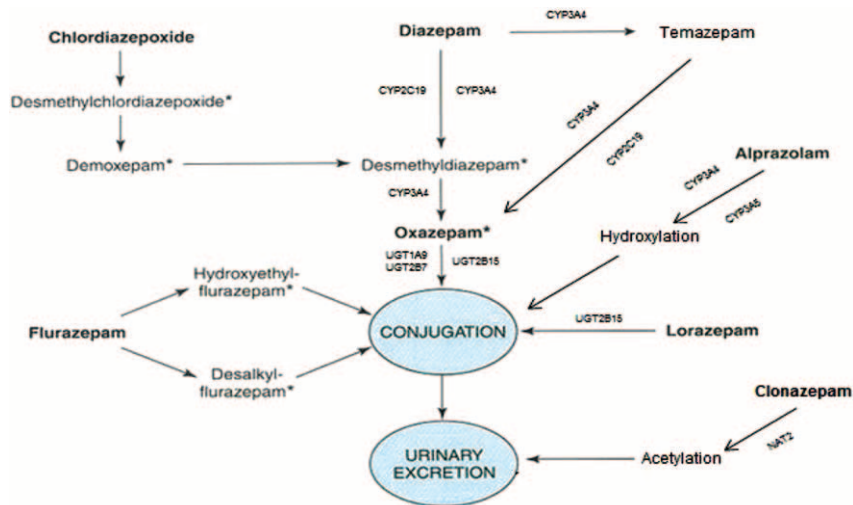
Chlordiazepoxide

Desmethylchlordiazepoxide*

Demoxepam*

Diazepam

CYP3A4

Temazepam

CYP2C19

CYP3A4

Desmethyldiazepam*

CYP3A4

CYP2C19

CYP3A4

Oxazepam*

Alprazolam

CYP3A4

CYP3A5

Hydroxylation

UGT1A9
UGT2B7

UGT2B15

Hydroxyethyl-
flurazepam*

Flurazepam

Desalkyl-
flurazepam*

CONJUGATION

UGT2B15

Lorazepam

URINARY
EXCRETION

Clonazepam

NAT2

Acetylation